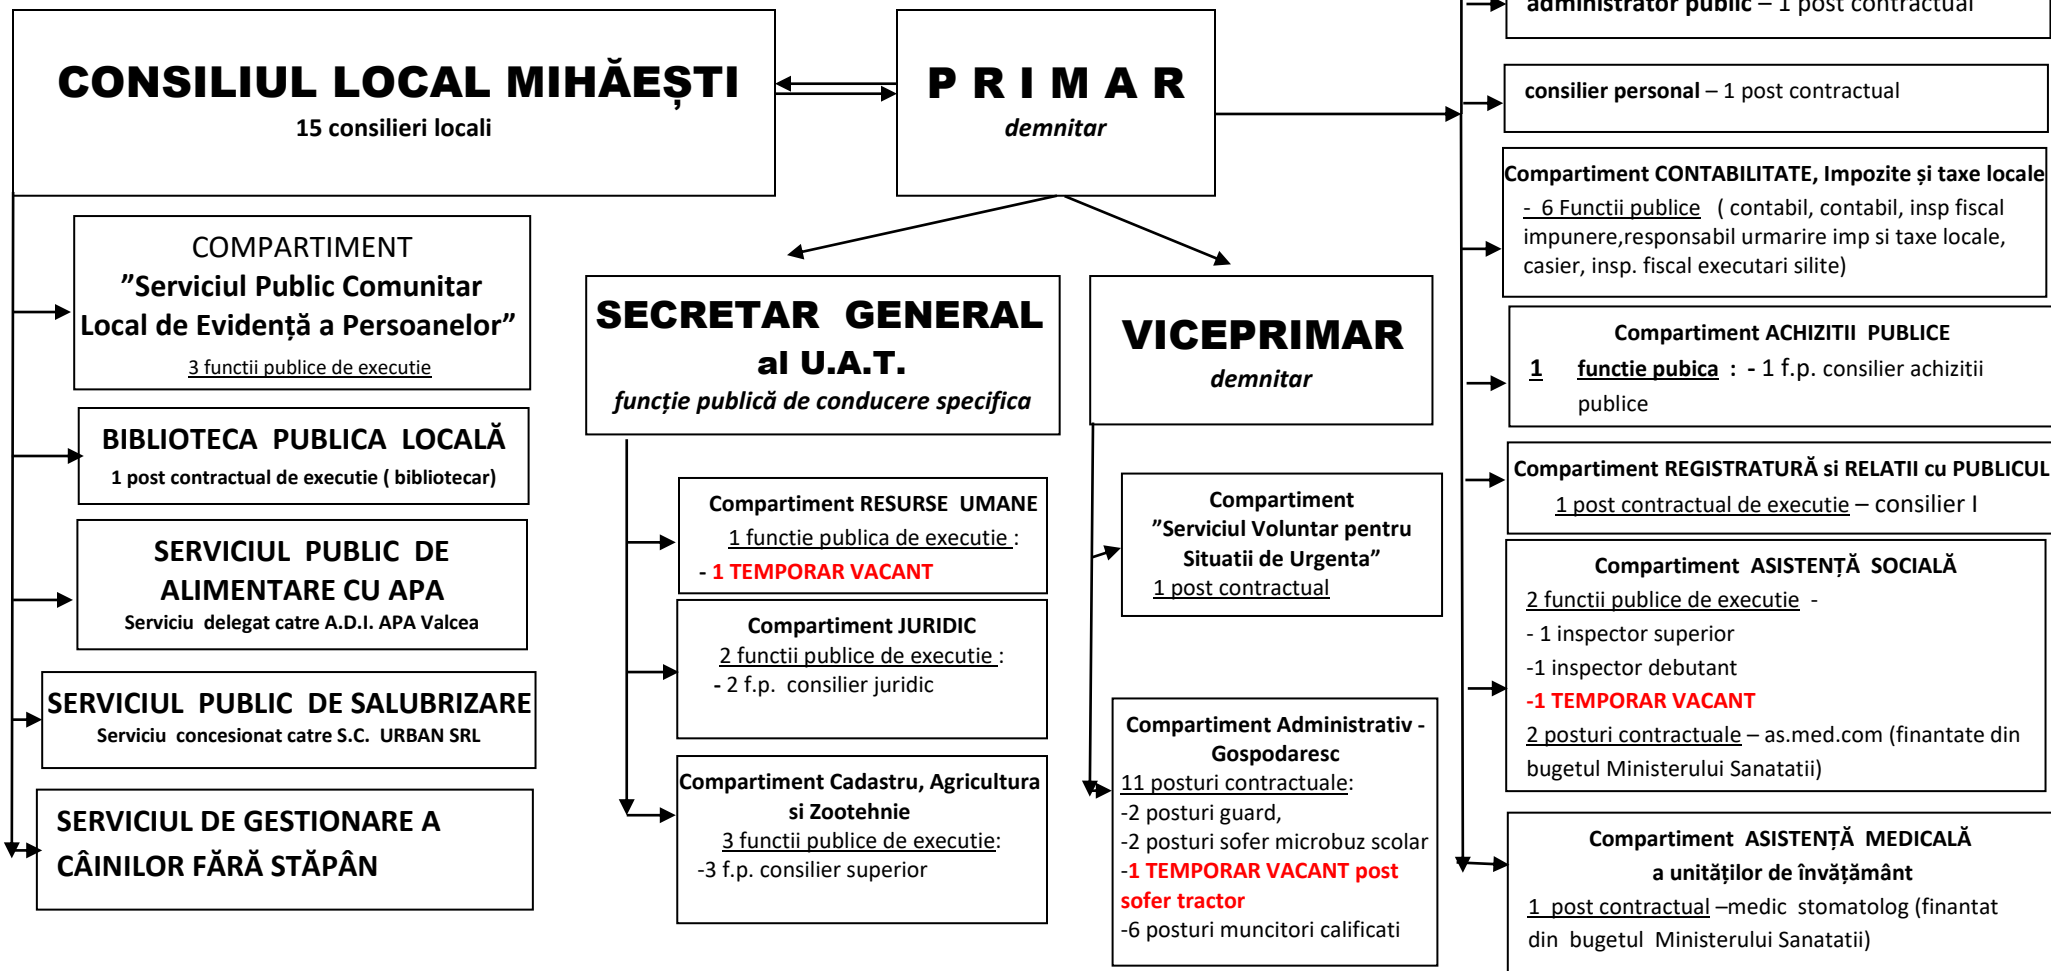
CONSILIUL LOCAL MIHĂEȘTI
15 consilieri locali

P R I M A R
demnitar

administrator public – 1 post contractual

consilier personal – 1 post contractual

Compartiment CONTABILITATE, Impozite și taxe locale
- 6 Functii publice ( contabil, contabil, insp fiscal impunere,responsabil urmarire imp si taxe locale, casier, insp. fiscal executari silite)

COMPARTIMENT
”Serviciul Public Comunitar Local de Evidență a Persoanelor”
3 functii publice de executie

BIBLIOTECA PUBLICA LOCALĂ
1 post contractual de executie ( bibliotecar)

SERVICIUL PUBLIC DE ALIMENTARE CU APA
Serviciu delegat catre A.D.I. APA Valcea

SERVICIUL PUBLIC DE SALUBRIZARE
Serviciu concesionat catre S.C. URBAN SRL

SERVICIUL DE GESTIONARE A CÂINILOR FĂRĂ STĂPÂN

SECRETAR GENERAL
al U.A.T.
funcție publică de conducere specifica

VICEPRIMAR
demnitar

Compartiment ACHIZITII PUBLICE
1 functie pubica : - 1 f.p. consilier achizitii publice

Compartiment REGISTRATURĂ si RELATII cu PUBLICUL
1 post contractual de executie – consilier I

Compartiment RESURSE UMANE
1 functie publica de executie :
- 1 TEMPORAR VACANT

Compartiment JURIDIC
2 functii publice de executie :
- 2 f.p. consilier juridic

Compartiment Cadastru, Agricultura si Zootehnie
3 functii publice de executie:
-3 f.p. consilier superior

Compartiment
”Serviciul Voluntar pentru Situatii de Urgenta”
1 post contractual

Compartiment Administrativ - Gospodaresc
11 posturi contractuale:
-2 posturi guard,
-2 posturi sofer microbuz scolar
-1 TEMPORAR VACANT post sofer tractor
-6 posturi muncitori calificati

Compartiment ASISTENȚĂ SOCIALĂ
2 functii publice de executie -
- 1 inspector superior
-1 inspector debutant
-1 TEMPORAR VACANT
2 posturi contractuale – as.med.com (finantate din bugetul Ministerului Sanatatii)

Compartiment ASISTENȚĂ MEDICALĂ a unităților de învățământ
1 post contractual –medic stomatolog (finantat din bugetul Ministerului Sanatatii)